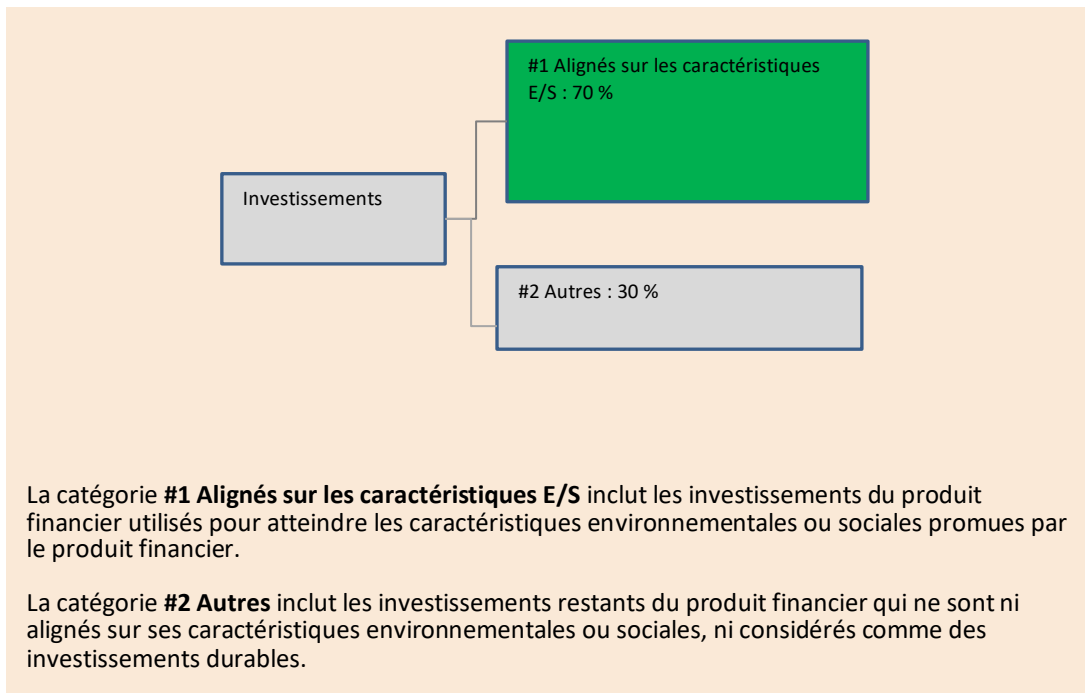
Investissements

#1 Alignés sur les caractéristiques E/S : 70 %

#2 Autres : 30 %

La catégorie **#1 Alignés sur les caractéristiques E/S** inclut les investissements du produit financier utilisés pour atteindre les caractéristiques environnementales ou sociales promues par le produit financier.

La catégorie **#2 Autres** inclut les investissements restants du produit financier qui ne sont ni alignés sur ses caractéristiques environnementales ou sociales, ni considérés comme des investissements durables.